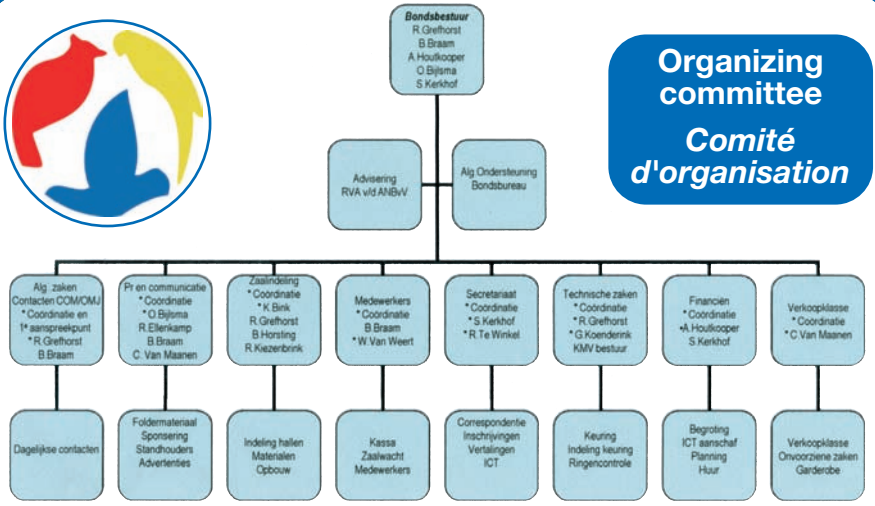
Bondsbestuur
R.Grefhorst
B.Braam
A.Houtkooper
O.Bijlsma
S.Kerkhof

Organizing committee
Comité d'organisation

Advisering
RVA v/d ANBvV

Alg.Ondersteuning
Bondsbureau

Alg. zaken
Contacten COM/OMJ
* Coördinatie en 1e aanspreekpunt
* R.Grefhorst
B.Braam

Pr en communicatie
* Coördinatie
* O.Bijlsma
R.Ellenkamp
B.Braam
C. Van Maanen

Zaalindeling
* Coördinatie
* K.Bink
R.Grefhorst
B.Horsting
R.Kiezenbrink

Medewerkers
* Coördinatie
B.Braam
* W.Van Weert

Secretariaat
* Coördinatie
* S.Kerkhof
* R.Te Winkel

Technische zaken
* Coördinatie
* R.Grefhorst
* G.Koenderink
KMV bestuur

Financiën
* Coördinatie
•A.Houtkooper
S.Kerkhof

Verkoopklasse
* Coördinatie
* C.Van Maanen

Dagelijkse contacten

Foldermateriaal
Sponsering
Standhouders
Advertenties

Indeling hallen
Materialen
Opbouw

Kassa
Zaalwacht
Medewerkers

Correspondentie
Inschrijvingen
Vertalingen
ICT

Keuring
Indeling keuring
Ringencontrole

Begroting
ICT aanschaf
Planning
Huur

Verkoopklasse
Onvoorziene zaken
Garderobe